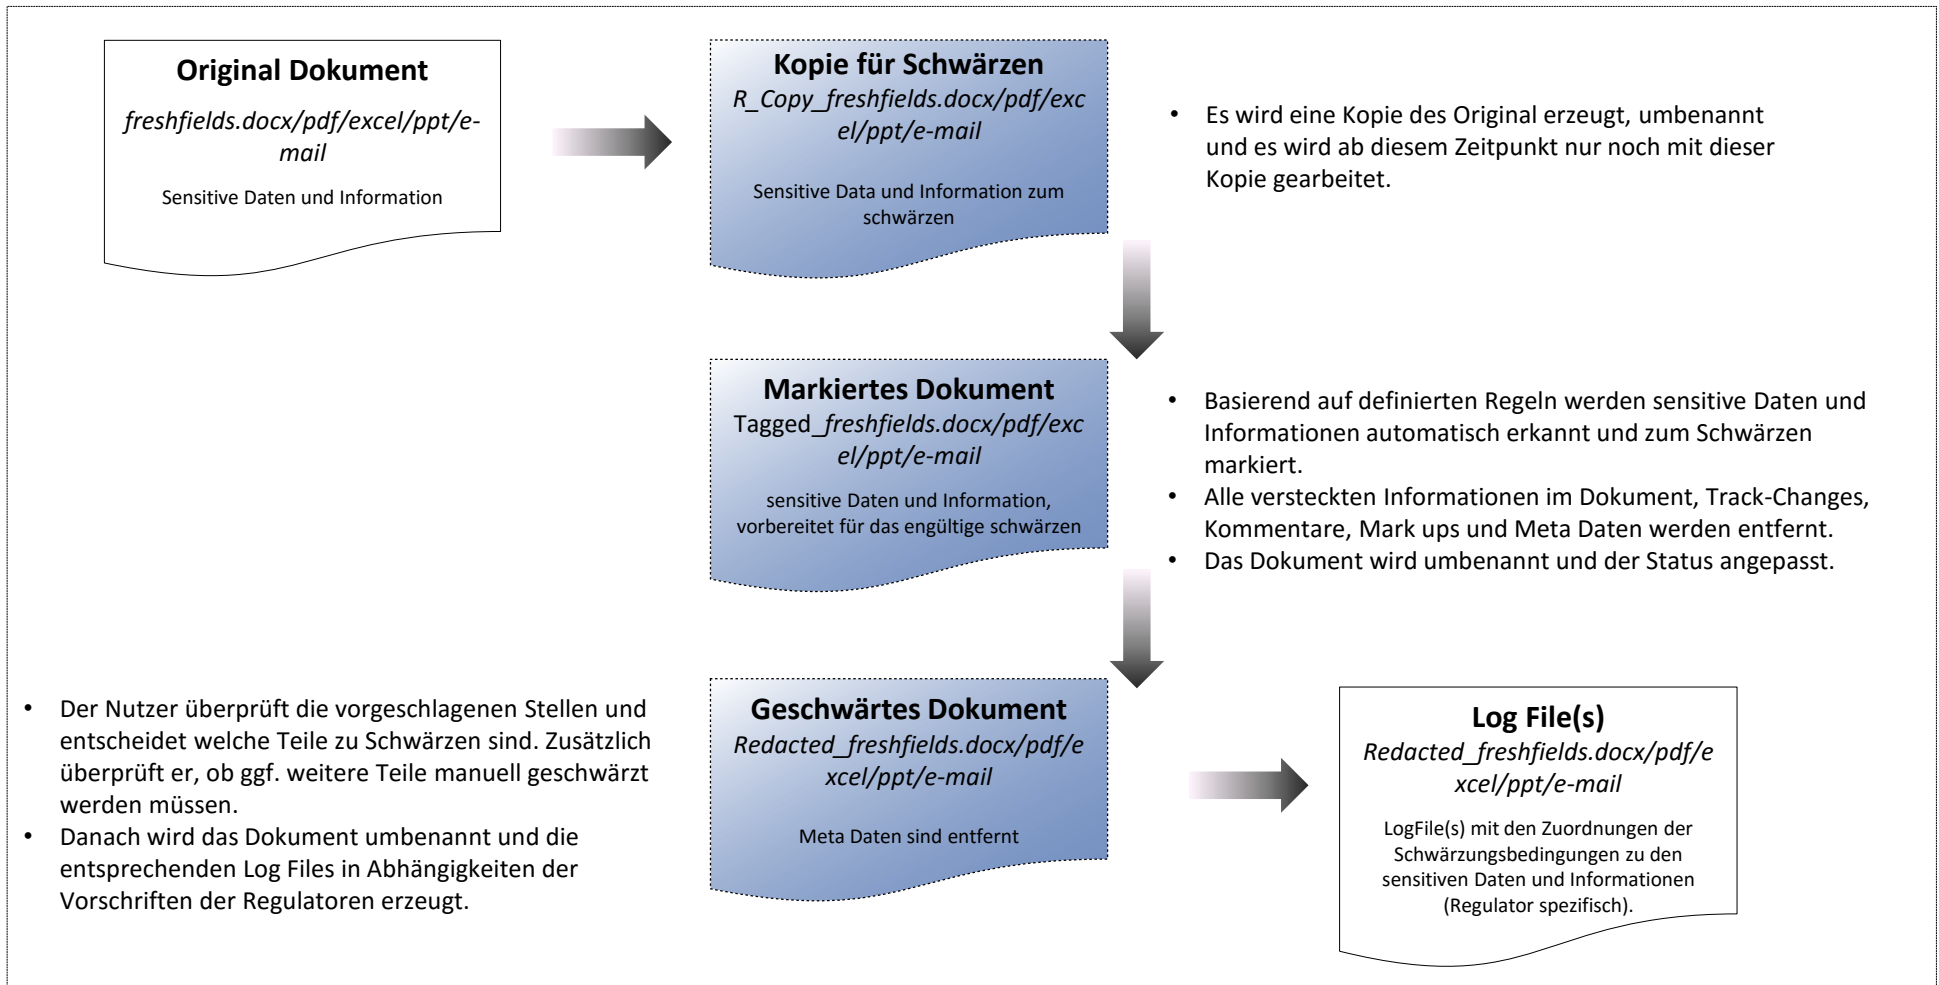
Original Dokument
freshfields.docx/pdf/excel/ppt/e-mail
Sensitive Daten und Information

Kopie für Schwärzen
R_Copy_freshfields.docx/pdf/excel/ppt/e-mail
Sensitive Data und Information zum schwärzen

• Es wird eine Kopie des Original erzeugt, umbenannt und es wird ab diesem Zeitpunkt nur noch mit dieser Kopie gearbeitet.

Markiertes Dokument
Tagged_freshfields.docx/pdf/excel/ppt/e-mail
sensitive Daten und Information, vorbereitet für das engültige schwärzen

• Basierend auf definierten Regeln werden sensitive Daten und Informationen automatisch erkannt und zum Schwärzen markiert.
• Alle versteckten Informationen im Dokument, Track-Changes, Kommentare, Mark ups und Meta Daten werden entfernt.
• Das Dokument wird umbenannt und der Status angepasst.

• Der Nutzer überprüft die vorgeschlagenen Stellen und entscheidet welche Teile zu Schwärzen sind. Zusätzlich überprüft er, ob ggf. weitere Teile manuell geschwärzt werden müssen.
• Danach wird das Dokument umbenannt und die entsprechenden Log Files in Abhängigkeiten der Vorschriften der Regulatoren erzeugt.

Geschwärtes Dokument
Redacted_freshfields.docx/pdf/excel/ppt/e-mail
Meta Daten sind entfernt

Log File(s)
Redacted_freshfields.docx/pdf/excel/ppt/e-mail
LogFile(s) mit den Zuordnungen der Schwärzungsbedingungen zu den sensitiven Daten und Informationen (Regulator spezifisch).